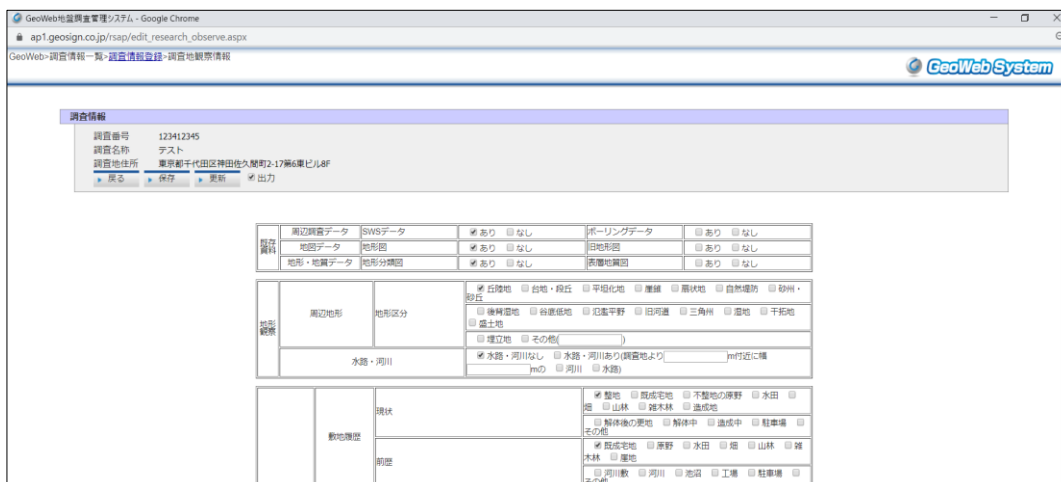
GeoWeb地盤調査管理システム - Google Chrome
ap1.geosign.co.jp/rsap/edit_research_observe.aspx
GeoWeb>調査情報一覧>調査情報登録>調査地観察情報
GeoWeb System

調査情報
調査番号 123412345
調査名称 テスト
調査地住所 東京都千代田区神田佐久間町2-17第6東ビル8F
戻る 保存 更新 ☑出力

| 既存資料 | 周辺調査データ | SWSデータ | ☑あり □なし | ボーリングデータ | □あり □なし |
|---|---|---|---|---|---|
| | 地図データ | 地形図 | ☑あり □なし | 旧地形図 | □あり □なし |
| | 地形・地質データ | 地形分類図 | ☑あり □なし | 表層地質図 | □あり □なし |

| 地形観察 | 周辺地形 | 地形区分 | ☑丘陵地 □台地・段丘 □平坦化地 □崖錐 □扇状地 □自然堤防 □砂州・砂丘 |
|---|---|---|---|
| | | | □後背湿地 □谷底低地 □氾濫平野 □旧河道 □三角州 □湿地 □干拓地 □盛土地 |
| | | | □埋立地 □その他( ) |
| | 水路・河川 | | ☑水路・河川なし □水路・河川あり(調査地より m付近に幅 mの □河川 □水路) |

| | 敷地履歴 | 現状 | ☑整地 □既成宅地 □不整地の原野 □水田 □畑 □山林 □雑木林 □造成地 |
|---|---|---|---|
| | | | □解体後の更地 □解体中 □造成中 □駐車場 □その他 |
| | | 前歴 | ☑既成宅地 □原野 □水田 □畑 □山林 □雑木林 □屋地 |
| | | | □河川敷 □河川 □池沼 □工場 □駐車場 □その他 |